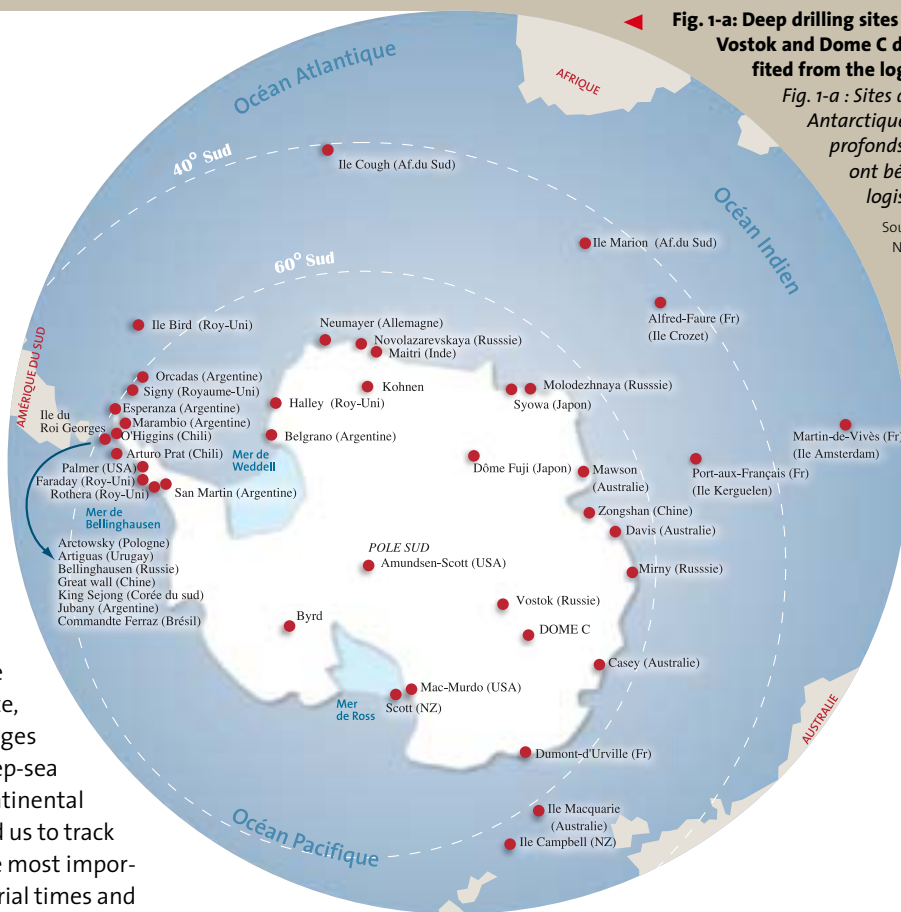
Fig. 1-a: Deep drilling sites
Vostok and Dome C d
fited from the log
Fig. 1-a : Sites d
Antarctique
profonds
ont bé
logis
Sou
N

Océan Atlantique
AFRIQUE
40° Sud
Ile Cough (Af.du Sud)
Océan Indien
Ile Marion (Af.du Sud)
60° Sud
Alfred-Faure (Fr) (Ile Crozet)
Ile Bird (Roy-Uni)
Neumayer (Allemagne)
Novolazarevskaya (Russsie)
Maitri (Inde)
AMÉRIQUE DU SUD
Orcadas (Argentine)
Signy (Royaume-Uni)
Kohnen
Molodezhnaya (Russsie)
Syowa (Japon)
Ile du Roi Georges
Esperanza (Argentine)
Marambio (Argentine)
O'Higgins (Chili)
Halley (Roy-Uni)
Belgrano (Argentine)
Martin-de-Vivès (Fr) (Ile Amsterdam)
Arturo Prat (Chili)
Mer de Weddell
Palmer (USA)
Faraday (Roy-Uni)
Rothera (Roy-Uni)
San Martin (Argentine)
Dôme Fuji (Japon)
Mawson (Australie)
Port-aux-Français (Fr) (Ile Kerguelen)
Mer de Bellinghausen
Zongshan (Chine)
Davis (Australie)
Arctowsky (Pologne)
Artiguas (Urugay)
Bellinghausen (Russie)
Great wall (Chine)
King Sejong (Corée du sud)
Jubany (Argentine)
Commandte Ferraz (Brésil)
POLE SUD
Amundsen-Scott (USA)
Mirny (Russsie)
Vostok (Russie)
Byrd
DOME C
Casey (Australie)
Mac-Murdo (USA)
Scott (NZ)
Mer de Ross
AUSTRALIE
Dumont-d'Urville (Fr)
Ile Macquarie (Australie)
Ile Campbell (NZ)
Océan Pacifique

e
e,
ges
ep-sea
tinental
d us to track
e most impor-
rial times and